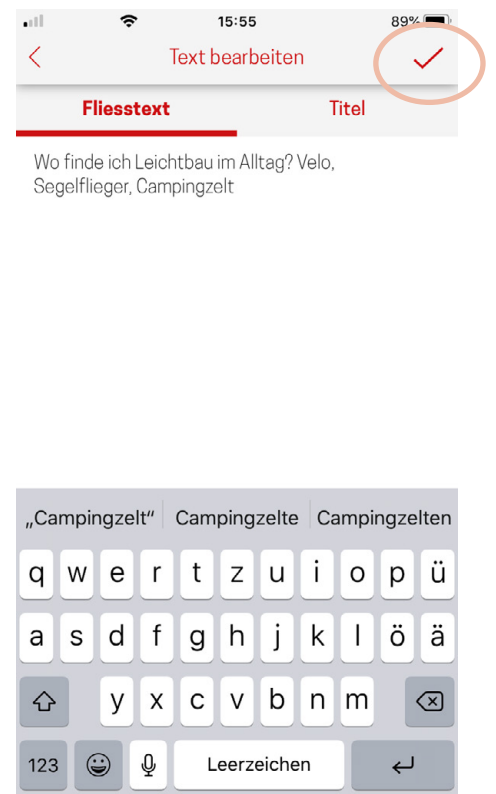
15:55

89%

<

Text bearbeiten

Fliesstext

Titel

Wo finde ich Leichtbau im Alltag? Velo, Segelflieger, Campingzelt

„Campingzelt“

Campingzelte

Campingzelten

q w e r t z u i o p ü

a s d f g h j k l ö ä

y x c v b n m

123

Leerzeichen